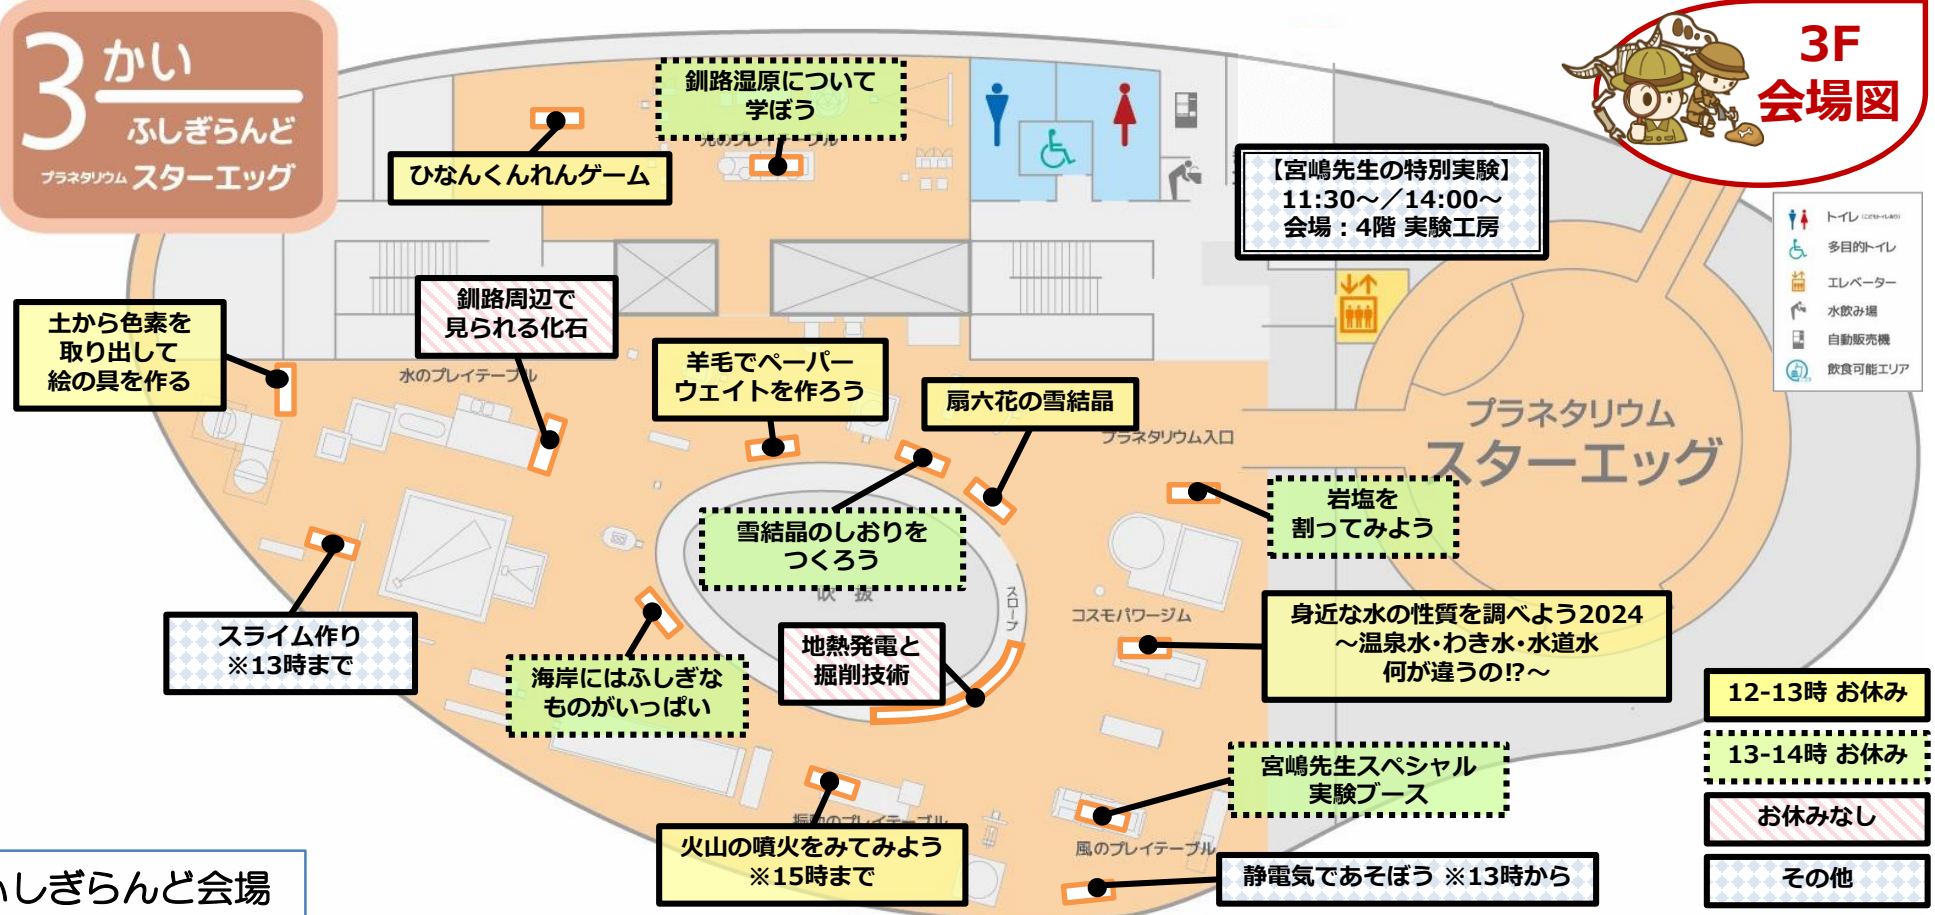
3かい
ふしぎらんど
プラネタリウム スターエッグ

3F
会場図

釧路湿原について学ぼう

ひなんくんれんゲーム

【宮嶋先生の特別実験】
11:30～／14:00～
会場：4階 実験工房

トイレ
多目的トイレ
エレベーター
水飲み場
自動販売機
飲食可能エリア

土から色素を取り出して絵の具を作る

釧路周辺で見られる化石

水のプレイテーブル

羊毛でペーパーウェイトを作ろう

扇六花の雪結晶

プラネタリウム入口

プラネタリウム
スターエッグ

岩塩を割ってみよう

雪結晶のしおりをつくろう

スロープ

コスモパワージム

スライム作り
※13時まで

海岸にはふしぎなものがいっぱい

地熱発電と掘削技術

身近な水の性質を調べよう2024
～温泉水・わき水・水道水
何が違うの!?～

12-13時 お休み

13-14時 お休み

お休みなし

その他

宮嶋先生スペシャル実験ブース

振動のプレイテーブル

風のプレイテーブル

火山の噴火をみてみよう
※15時まで

静電気であそぼう ※13時から

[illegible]しぎらんど会場